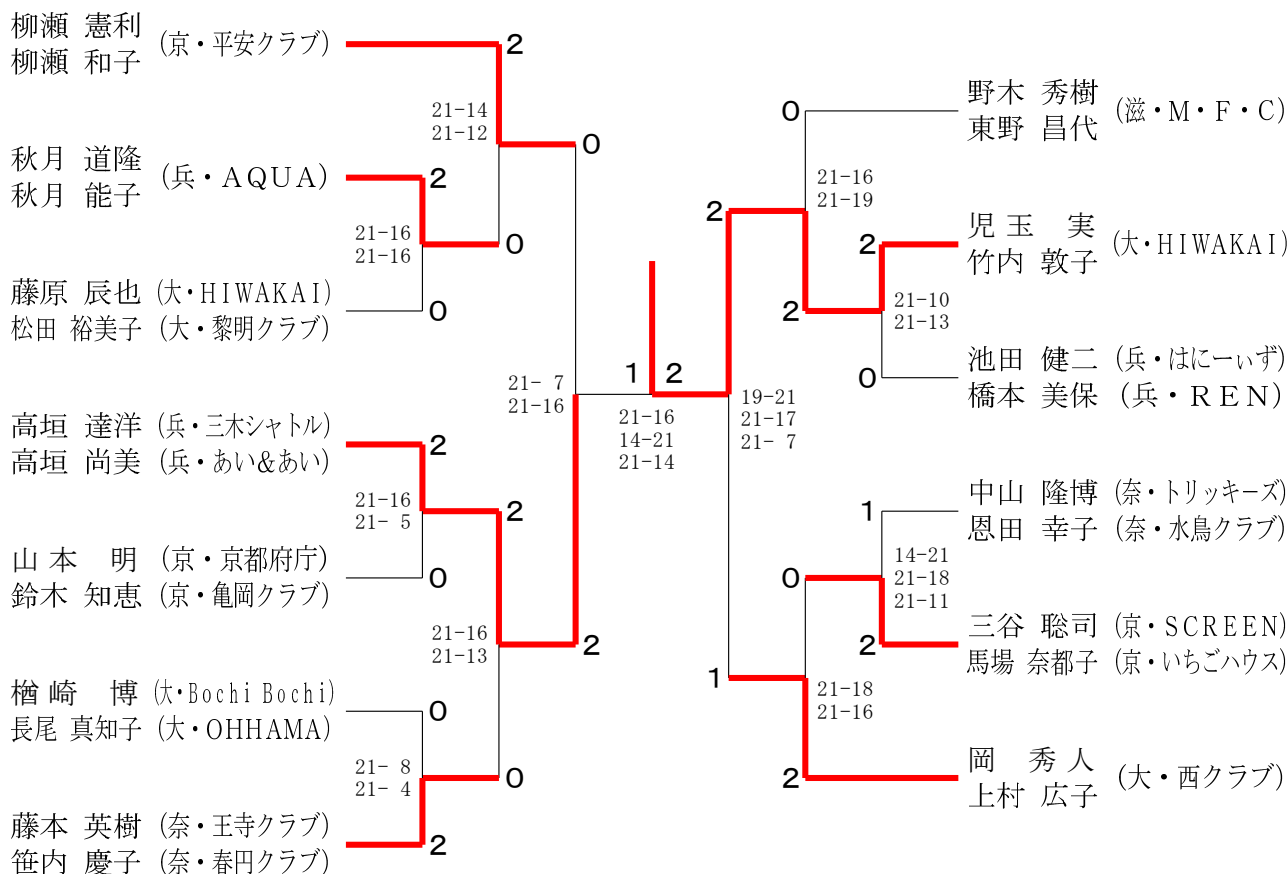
柳瀬 憲利
柳瀬 和子 （京・平安クラブ）

秋月 道隆
秋月 能子 （兵・ＡＱＵＡ）

藤原 辰也 （大・HIWAKAI）
松田 裕美子 （大・黎明クラブ）

高垣 達洋 （兵・三木シャトル）
高垣 尚美 （兵・あい&あい）

山本 明 （京・京都府庁）
鈴木 知恵 （京・亀岡クラブ）

楢崎 博 （大・Bochi Bochi）
長尾 真知子 （大・OHHAMA）

藤本 英樹 （奈・王寺クラブ）
笹内 慶子 （奈・春円クラブ）

2
21-14
21-12
0
2
21-16
21-16
0
0
21- 7
21-16
2
21-16
21- 5
2
0
21-16
21-13
2
0
21- 8
21- 4
0
2

1 2
21-16
14-21
21-14

野木 秀樹
東野 昌代 （滋・M・F・C）

児玉 実
竹内 敦子 （大・HIWAKAI）

池田 健二 （兵・はにーぃず）
橋本 美保 （兵・ＲＥＮ）

中山 隆博 （奈・トリッキーズ）
恩田 幸子 （奈・水鳥クラブ）

三谷 聡司 （京・SCREEN）
馬場 奈都子 （京・いちごハウス）

岡 秀人
上村 広子 （大・西クラブ）

0
21-16
21-19
2
2
21-10
21-13
2
0
19-21
21-17
21- 7
1
14-21
21-18
21-11
0
2
1
21-18
21-16
2